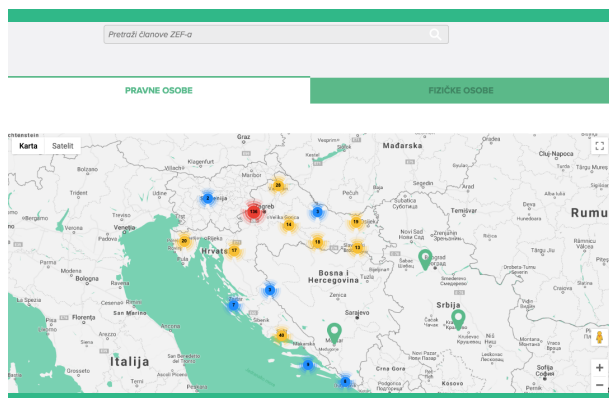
Pretraži članove ZEF-a

PRAVNE OSOBE

FIZIČKE OSOBE

Karta Satelit

Mađarska

Italija

Hrvatska

Zagreb

Bosna i Hercegovina

Srbija

Rumu

Cluj-Napoca

Trident

Venezia

Bologna

Firenze

La Spezia

San Marino

Perugia

Pécs

Novi Sad

Beograd

Sarajevo

Mostar

Crna Gora

Kosovo

Temišvar

Craiova

Zenica

Split

Kragujevac

Klagenfurt

Graz

Bolzano

Verona

Modena

Ancona

Livorno

Pisa

Kecskemét

Szeged

Arad

Sibiu

Râmnicu Vâlcea

Pitești

Drobeta-Turnu Severin

Vršac

Kraljevo

Podgorica

Niš

Bergamo

Brescia

Padova

Rijeka

Trieste

Osijek

Subotica

Šabac

Zrenjanin

Pančevo

Valjevo

Čačak

Novi Pazar

Prijedor

Tuzla

Bijeljina

Banja Luka

Doboj

Nikšić

Dubrovnik

Kotor

Sisak

Slavonski Brod

Vinkovci

Karlovac

Zadar

Šibenik

3

26

106

5

14

19

16

13

20

17

3

4

40

5

8

+

−